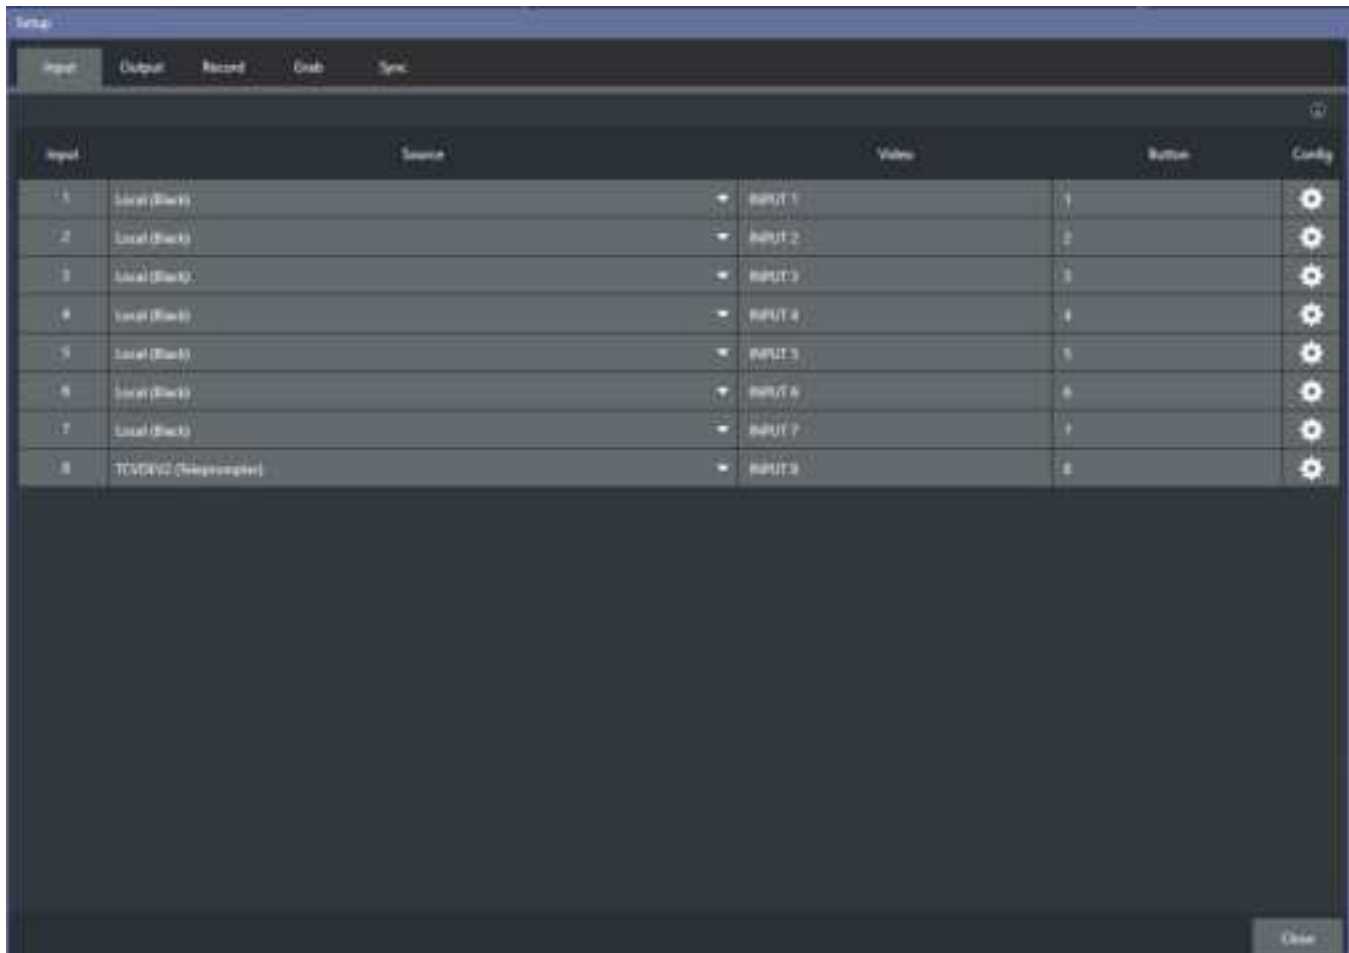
Setup

Input Output Record Grab Sync

| Input | Source | Video | Button | Config |
|---|---|---|---|---|
| 1 | Local (Black) | INPUT 1 | 1 | |
| 2 | Local (Black) | INPUT 2 | 2 | |
| 3 | Local (Black) | INPUT 3 | 3 | |
| 4 | Local (Black) | INPUT 4 | 4 | |
| 5 | Local (Black) | INPUT 5 | 5 | |
| 6 | Local (Black) | INPUT 6 | 6 | |
| 7 | Local (Black) | INPUT 7 | 7 | |
| 8 | TCVDEV2 (Teleprompter) | INPUT 8 | 8 | |

Close